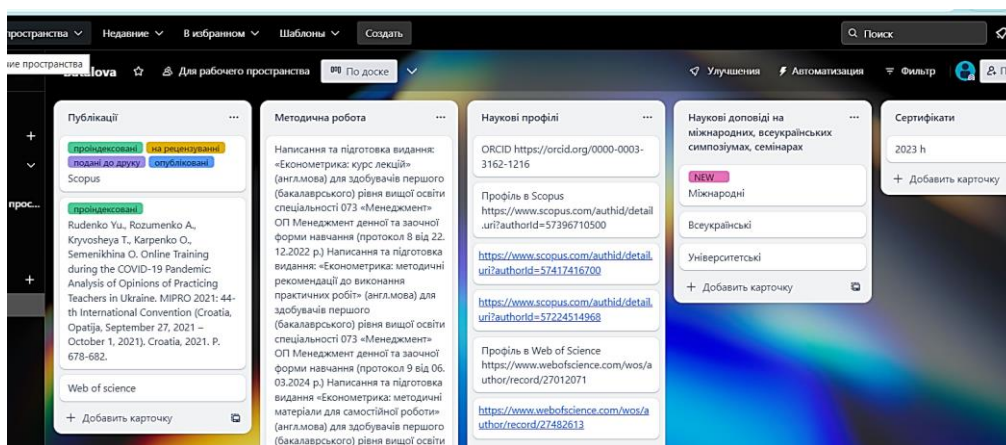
пространства ∨ Недавние ∨ В избранном ∨ Шаблоны ∨ Создать

Поиск

ие пространства

Batalova ☆ Для рабочего пространства По доске ∨

Улучшения Автоматизация Фильтр

+

∨

прос...

+

Публікації ...

проіндексовані на рецензуванні подані до друку опубліковані

Scopus

проіндексовані

Rudenko Yu., Rozumenko A., Kryvosheya T., Karpenko O., Semenikhina O. Online Training during the COVID-19 Pandemic: Analysis of Opinions of Practicing Teachers in Ukraine. MIPRO 2021: 44-th International Convention (Croatia, Opatija, September 27, 2021 – October 1, 2021). Croatia, 2021. P. 678-682.

Web of science

+ Добавить карточку

Методична робота ...

Написання та підготовка видання: «Економетрика: курс лекцій» (англ.мова) для здобувачів першого (бакалаврського) рівня вищої освіти спеціальності 073 «Менеджмент» ОП Менеджмент денної та заочної форми навчання (протокол 8 від 22. 12.2022 р.) Написання та підготовка видання: «Економетрика: методичні рекомендації до виконання практичних робіт» (англ.мова) для здобувачів першого (бакалаврського) рівня вищої освіти спеціальності 073 «Менеджмент» ОП Менеджмент денної та заочної форми навчання (протокол 9 від 06. 03.2024 р.) Написання та підготовка видання «Економетрика: методичні матеріали для самостійної роботи» (англ.мова) для здобувачів першого (бакалаврського) рівня вищої освіти

Наукові профілі ...

ORCID https://orcid.org/0000-0003-3162-1216

Профіль в Scopus https://www.scopus.com/authid/detail.uri?authorId=57396710500

https://www.scopus.com/authid/detail.uri?authorId=57417416700

https://www.scopus.com/authid/detail.uri?authorId=57224514968

Профіль в Web of Science https://www.webofscience.com/wos/author/record/27012071

https://www.webofscience.com/wos/author/record/27482613

Наукові доповіді на міжнародних, всеукраїнських симпозіумах, семінарах ...

NEW

Міжнародні

Всеукраїнські

Університетські

+ Добавить карточку

Сертифікати

2023 h

+ Добавить карточку